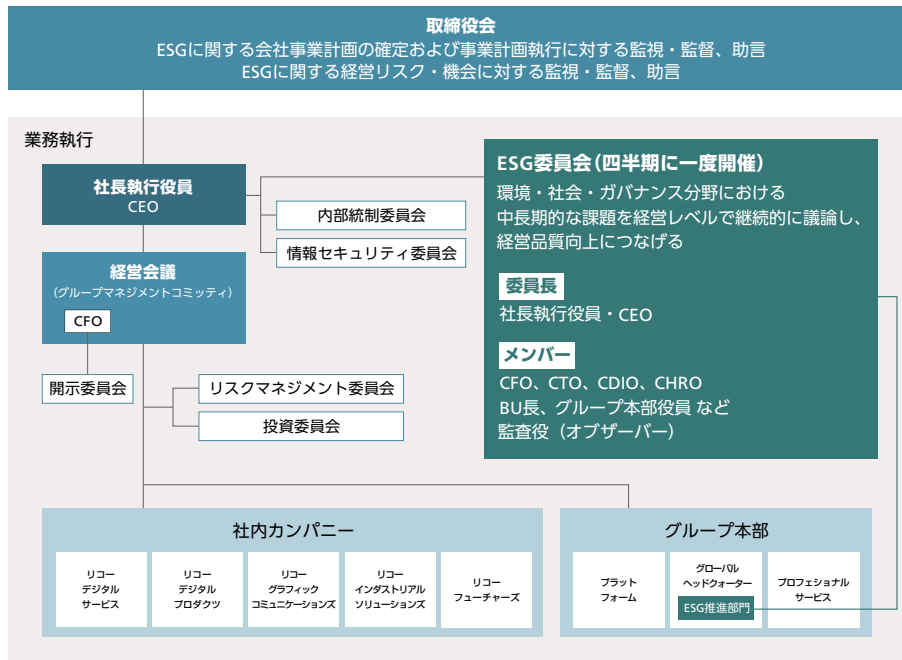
取締役会
ESGに関する会社事業計画の確定および事業計画執行に対する監視・監督、助言
ESGに関する経営リスク・機会に対する監視・監督、助言

業務執行

社長執行役員
CEO

内部統制委員会

情報セキュリティ委員会

経営会議
（グループマネジメントコミッティ）

CFO

開示委員会

リスクマネジメント委員会

投資委員会

ESG委員会（四半期に一度開催）
環境・社会・ガバナンス分野における中長期的な課題を経営レベルで継続的に議論し、経営品質向上につなげる

委員長
社長執行役員・CEO

メンバー
CFO、CTO、CDIO、CHRO
BU長、グループ本部役員 など
監査役（オブザーバー）

社内カンパニー

リコー
デジタル
サービス

リコー
デジタル
プロダクツ

リコー
グラフィック
コミュニケーションズ

リコー
インダストリアル
ソリューションズ

リコー
フューチャーズ

グループ本部

プラット
フォーム

グローバル
ヘッドクォーター

ESG推進部門

プロフェショナル
サービス